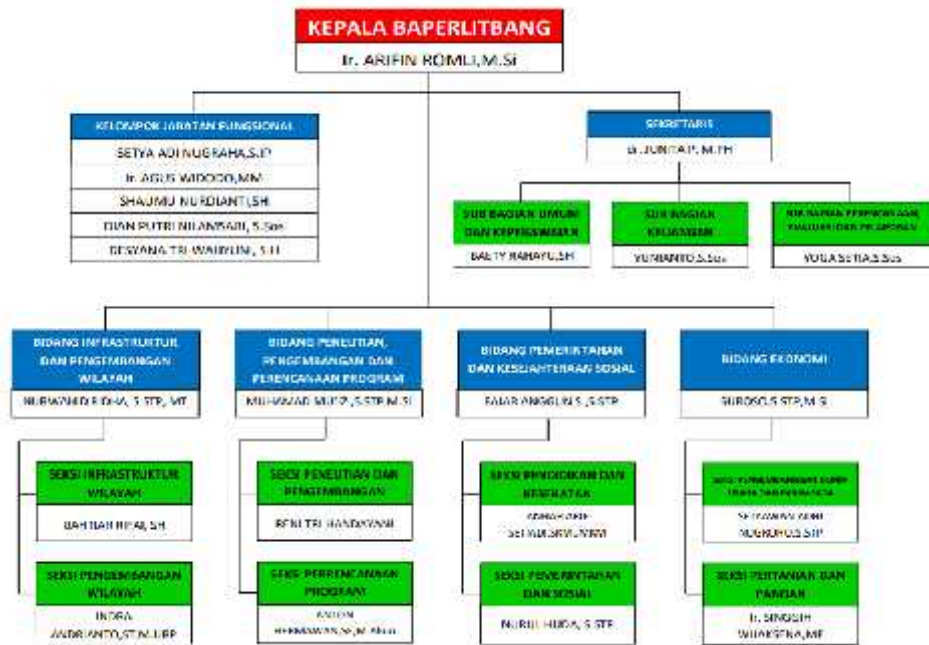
KEPALA BAPERLITBANG

Ir. ARIFIN ROMLI,M.Si

KELOMPOK JABATAN FUNGSIONAL

SETYA ADI NUGRAHA,S.IP

Ir. AGUS WIDODO,MM

SHALIMU NURDIANTI,SH

DIAN PUTRI NILAWARI, S.Sos

DESYANA TRI WAHYUNI, S.H

SEKRETARIS

B. JUNTAP, M.TH

SUB BAGIAN UMUM DAN KEPEGAWAIAN

BAETY RAHAYU,SH

SUB BAGIAN KEUANGAN

YUNIANTO,S.Sos

SUB BAGIAN PERENCANAAN, EVALUASI DAN PELAPORAN

YOGA SETIA,S.Sos

BIDANG INFRASTRUKTUR DAN PENGEMBANGAN WILAYAH

NURWAHID RIDHA, S.STP, MT

BIDANG PENELITIAN, PENGEMBANGAN DAN PERENCANAAN PROGRAM

MUHAMAD MUFIZ, S.STP,M.Si

BIDANG PEMERINTAHAN DAN KESEJAHTERAAN SOSIAL

FAJAR ANGGUN S.,S.STP

BIDANG EKONOMI

SUROSO,S.STP,M.Si

SEKSI INFRASTRUKTUR WILAYAH

BAHTIAR RIFAI,SH

SEKSI PENGEMBANGAN WILAYAH

INDRA ANDRIANTO,ST,M.URP

SEKSI PENELITIAN DAN PENGEMBANGAN

RENI TRI HANDAYANI

SEKSI PERENCANAAN PROGRAM

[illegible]

SEKSI PENDIDIKAN DAN KESEHATAN

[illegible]

SEKSI PEMERINTAHAN DAN SOSIAL

NURUL HUDA, S.STP

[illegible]

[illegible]

SEKSI PERTANIAN DAN PANGAN

Ir. SINGGIH WIJAKSENA,MF